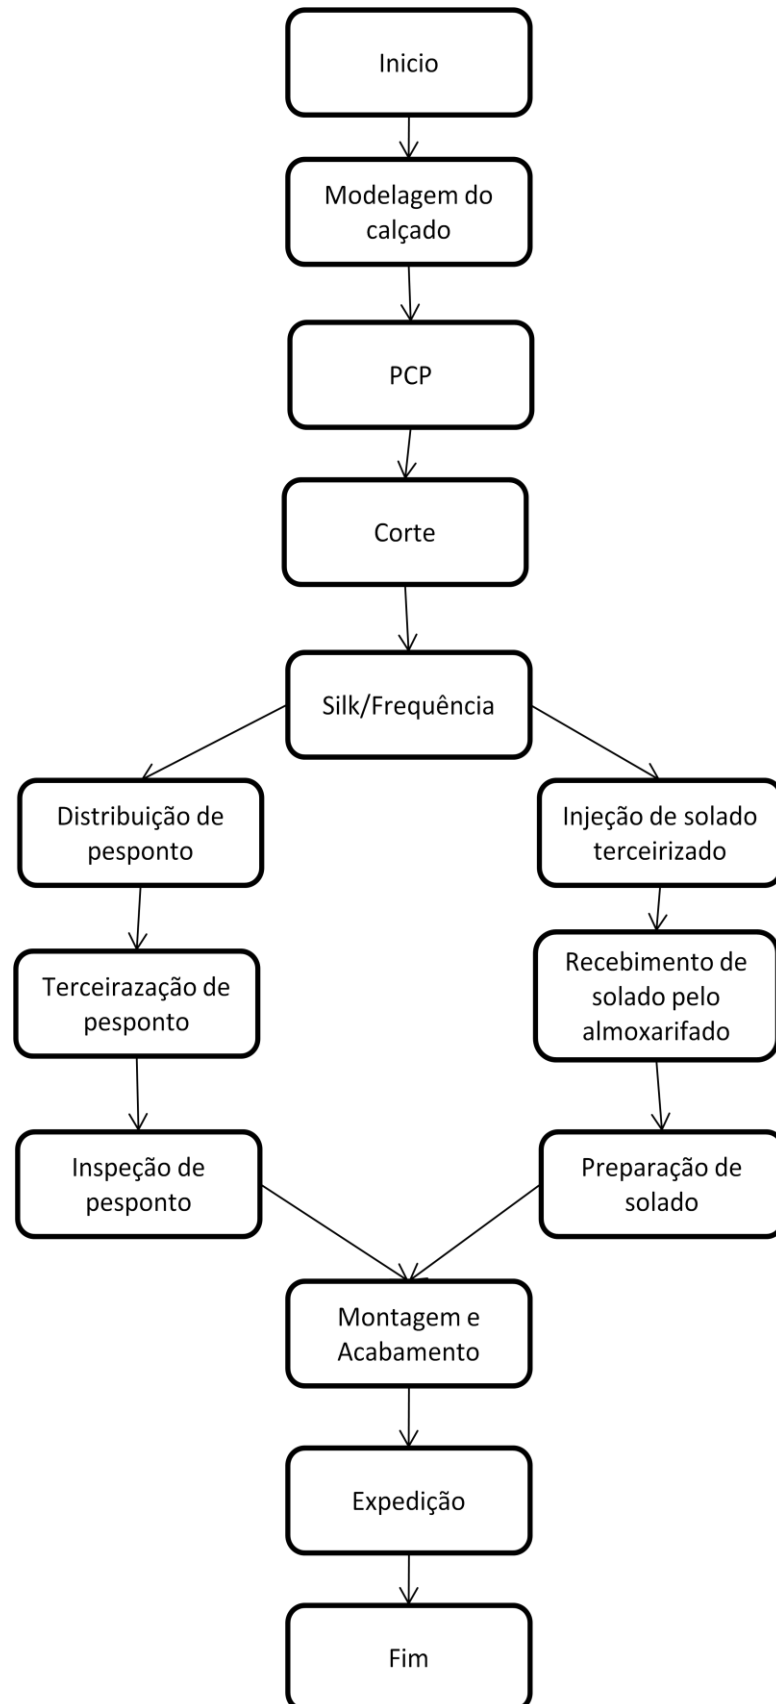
Inicio

Modelagem do calçado

PCP

Corte

Silk/Frequência

Distribuição de pesponto

Terceirazação de pesponto

Inspeção de pesponto

Injeção de solado terceirizado

Recebimento de solado pelo almoxarifado

Preparação de solado

Montagem e Acabamento

Expedição

Fim